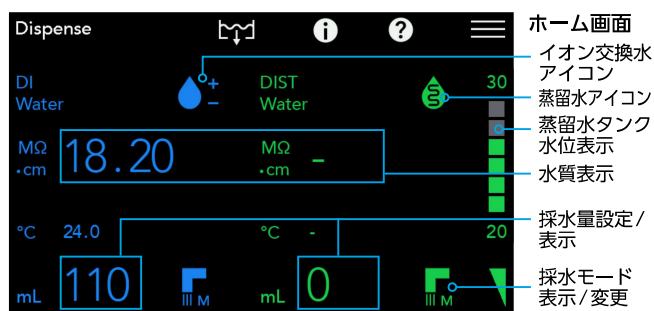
Dispense

ホーム画面

DI Water

+
−

イオン交換水アイコン

DIST Water

30

蒸留水アイコン

蒸留水タンク水位表示

MΩ
•cm

18.20

MΩ
•cm

-

水質表示

°C 24.0

°C -

20

採水量設定/表示

mL 110

M

mL 0

M

採水モード表示/変更